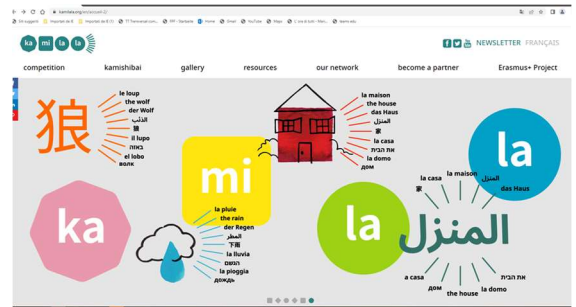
kamilala.org/en/accueil-2/

Siti suggeriti · Importati da IE · Importati da IE (1) · TT Transnational Learni... · PPP - Startseite · Home · Gmail · YouTube · Maps · L'eco di Bergamo · Rete...

ka mi la la

NEWSLETTER FRANÇAIS

competition kamishibai gallery resources our network become a partner Erasmus+ Project

狼

le loup
the wolf
der Wolf
الذئب
狼
il lupo
זאב
el lobo
волк

la maison
the house
das Haus
المنزل
家
la casa
את הבית
la domo
дом

ka

mi

la

la

la pluie
the rain
der Regen
المطر
下雨
la lluvia
הגשם
la pioggia
дождь

المنزل

la casa
家
la maison
المنزل
das Haus
a casa
את הבית
дом
the house
la domo